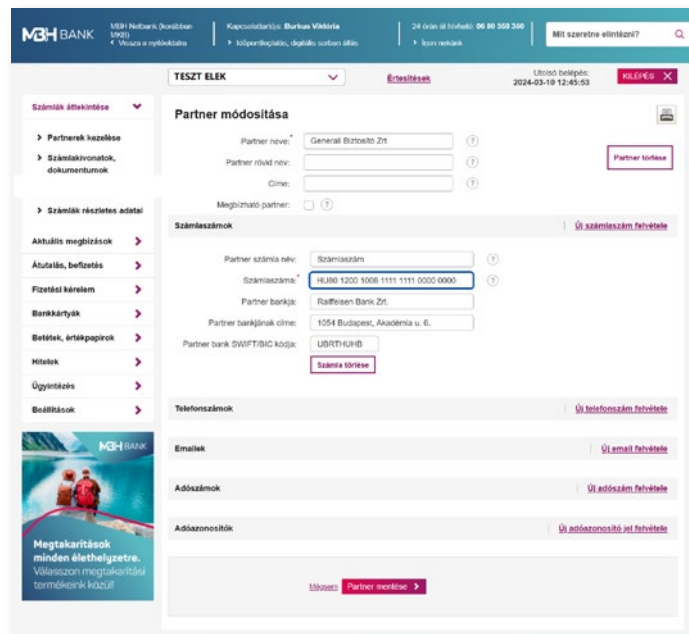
MBH BANK

MBH Netbank (korábban MKB)
< Vissza a nyitóoldalra

Kapcsolattartója: Burkus Viktória
> Időpontfoglalás, digitális sorban állás

24 órán át hívható: 06 80 350 350
> Írjon nekünk

Mit szeretne elintézni?

TESZT ELEK

Értesítések

Utolsó belépés: 2024-03-10 12:45:53

KILÉPÉS X

Számlák áttekintése

> Partnerek kezelése

> Számlakivonatok, dokumentumok

> Számlák részletes adatai

Aktuális megbízások

Átutalás, befizetés

Fizetési kérelem

Bankkártyák

Betétek, értékpapírok

Hitelek

Ügyintézés

Beállítások

MBH BANK

Megtakarítások minden élethelyzetre.
Válasszon megtakarítási termékeink közül!

Partner módosítása

Partner neve:* Generali Biztosító Zrt.

Partner rövid név:

Címe:

Megbízható partner:

Partner törlése

Számlaszámok

Új számlaszám felvétele

Partner számla név: Számlaszám

Számlaszáma:* HU80 1200 1008 1111 1111 0000 0000

Partner bankja: Raiffeisen Bank Zrt.

Partner bankjának címe: 1054 Budapest, Akadémia u. 6.

Partner bank SWIFT/BIC kódja: UBRTHUHB

Számla törlése

Telefonszámok

Új telefonszám felvétele

Emailek

Új email felvétele

Adószámok

Új adószám felvétele

Adóazonosítók

Új adóazonosító jel felvétele

Mégsem

Partner mentése >